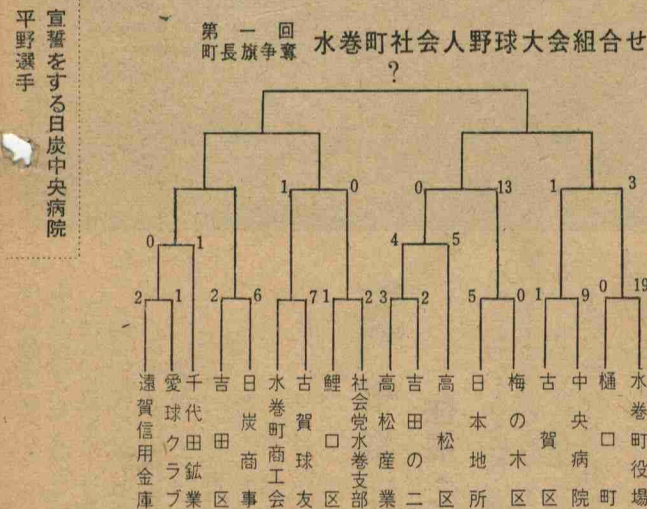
宣誓をする日炭中央病院
平野選手

第一回
町長旗争奪
水巻町社会人野球大会組合せ

?

0　1
2　1
2　6
1　0
7　1
1　2
0　13
4　5
3　2
5　0
1　3
1　9
0　19

遠賀信用金庫
愛球クラブ
千代田鉱業
吉田区
日炭商事
水巻町商工会
古賀球友
鯉口区
社会党水巻支部
高松産業
吉田の二
高松区
日本地所
梅の木区
古賀区
中央病院
樋口町
水巻町役場